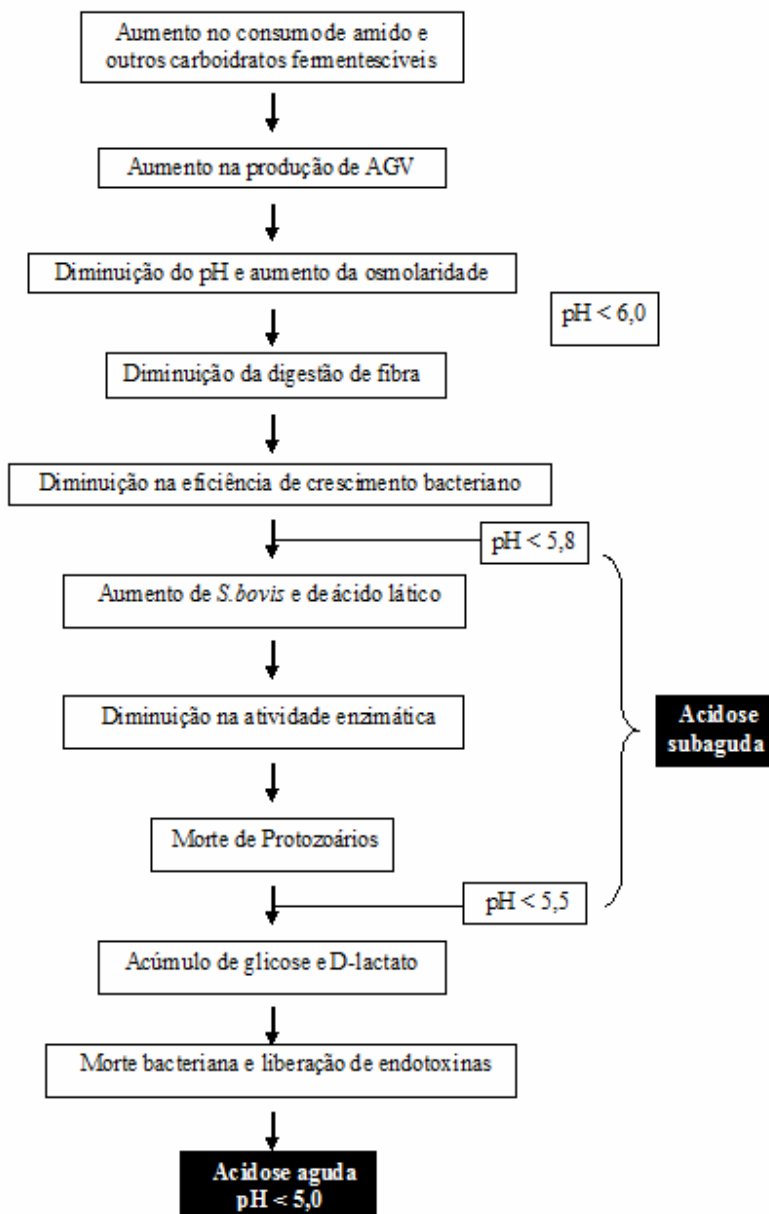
Aumento no consumo de amido e outros carboidratos fermentescíveis

Aumento na produção de AGV

Diminuição do pH e aumento da osmolaridade

pH < 6,0

Diminuição da digestão de fibra

Diminuição na eficiência de crescimento bacteriano

pH < 5,8

Aumento de *S.bovis* e de ácido lático

Diminuição na atividade enzimática

Acidose subaguda

Morte de Protozoários

pH < 5,5

Acúmulo de glicose e D-lactato

Morte bacteriana e liberação de endotoxinas

Acidose aguda
pH < 5,0